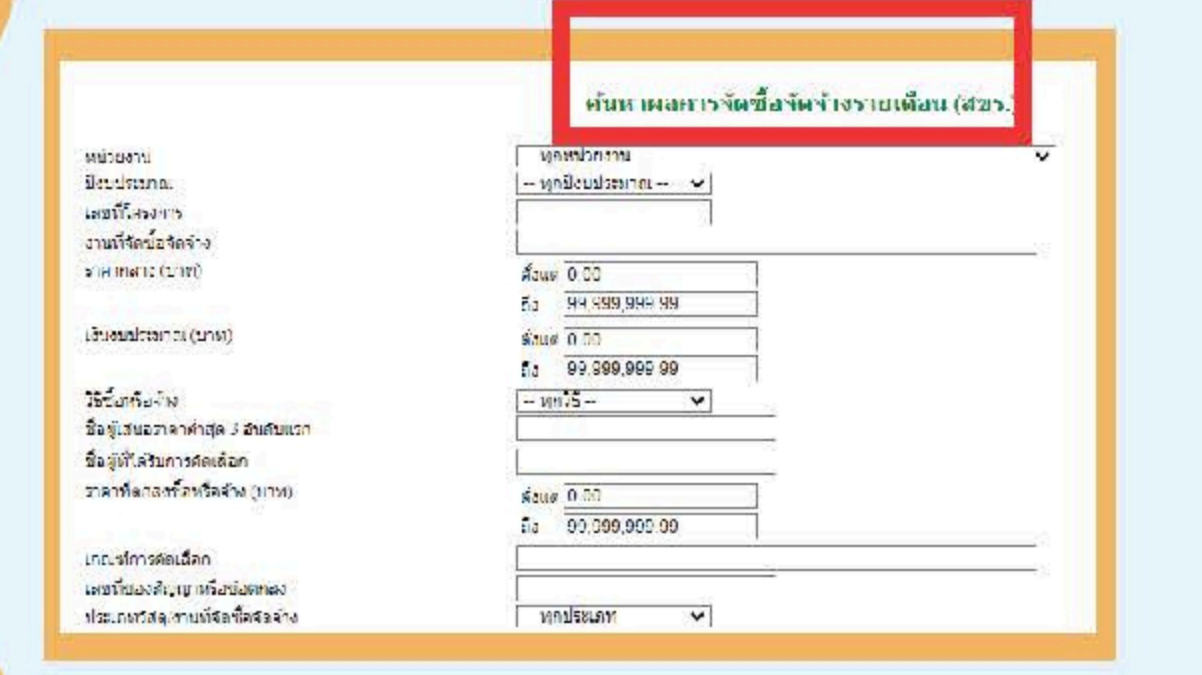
ค้นหาผลการจัดซื้อจัดจ้างรายเดือน (สขร.)

หน่วยงาน | ทุกหน่วยงาน
ปีงบประมาณ | -- ทุกปีงบประมาณ --
เลขที่โครงการ
งานที่จัดซื้อจัดจ้าง
ราคากลาง (บาท) | ตั้งแต่ 0.00 ถึง 99,999,999.99
เงินงบประมาณ (บาท) | ตั้งแต่ 0.00 ถึง 99,999,999.99
วิธีซื้อหรือจ้าง | -- ทุกวิธี --
ชื่อผู้เสนอราคาต่ำสุด 3 อันดับแรก
ชื่อผู้ที่ได้รับการคัดเลือก
ราคาที่ตกลงซื้อหรือจ้าง (บาท) | ตั้งแต่ 0.00 ถึง 99,999,999.99
เกณฑ์การคัดเลือก
เลขที่ของสัญญาหรือข้อตกลง
ประเภทวัสดุ/งานที่จัดซื้อจัดจ้าง | ทุกประเภท